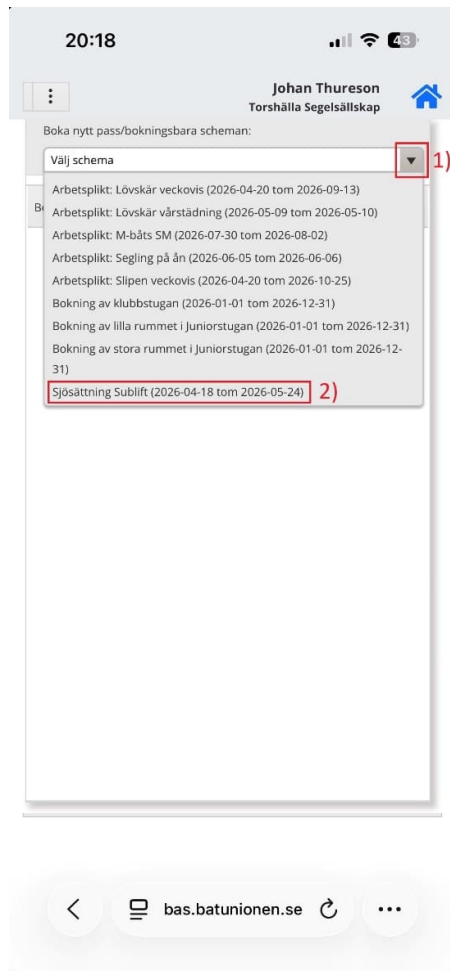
20:18

43

Johan Thureson
Torshälla Segelsällskap

Boka nytt pass/bokningsbara scheman:

Välj schema

1)

Bo

Arbetsplikt: Lövskär veckovis (2026-04-20 tom 2026-09-13)
Arbetsplikt: Lövskär vårstädning (2026-05-09 tom 2026-05-10)
Arbetsplikt: M-båts SM (2026-07-30 tom 2026-08-02)
Arbetsplikt: Segling på ån (2026-06-05 tom 2026-06-06)
Arbetsplikt: Slipen veckovis (2026-04-20 tom 2026-10-25)
Bokning av klubbstugan (2026-01-01 tom 2026-12-31)
Bokning av lilla rummet i Juniorstugan (2026-01-01 tom 2026-12-31)
Bokning av stora rummet i Juniorstugan (2026-01-01 tom 2026-12-31)
Sjösättning Sublift (2026-04-18 tom 2026-05-24) 2)

bas.batunionen.se